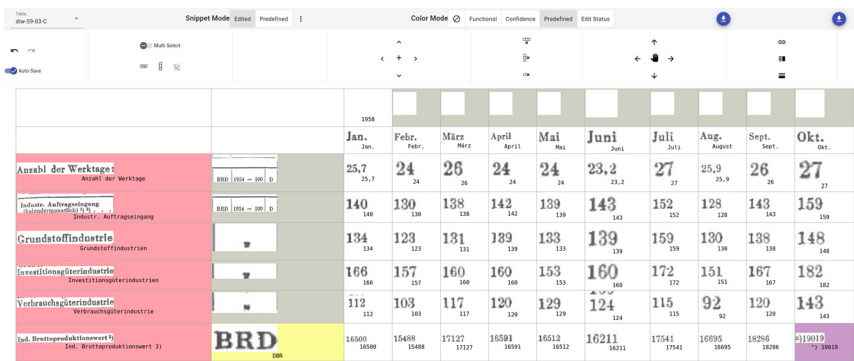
Table
dw-59-03-C

Snippet Mode Edited Predefined

Color Mode Functional Confidence Predefined Edit Status

Multi Select

Auto Save

| | | 1958 | | | | | | | | | |
|---|---|---|---|---|---|---|---|---|---|---|---|
| | | Jan. Jan. | Febr. Febr. | März März | April April | Mai Mai | Juni Juni | Juli Juli | Aug. August | Sept. Sept. | Okt. Okt. |
| Anzahl der Werktage: Anzahl der Werktage | BRD 1954 = 100 D | 25,7 25,7 | 24 24 | 26 26 | 24 24 | 24 24 | 23,2 23,2 | 27 27 | 25,9 25,9 | 26 26 | 27 27 |
| Industr. Auftragseingang (kalendermonatlich) Industr. Auftragseingang | BRD 1954 = 100 D | 140 140 | 130 130 | 138 138 | 142 142 | 139 139 | 143 143 | 152 152 | 128 128 | 143 143 | 159 159 |
| Grundstoffindustrie Grundstoffindustrien | | 134 134 | 123 123 | 131 131 | 139 139 | 133 133 | 139 139 | 159 159 | 130 130 | 138 138 | 148 148 |
| Investitionsgüterindustrie Investitionsgüterindustrien | | 166 166 | 157 157 | 160 160 | 160 160 | 153 153 | 160 160 | 172 172 | 151 151 | 167 167 | 182 182 |
| Verbrauchsgüterindustrie Verbrauchsgüterindustrie | | 112 112 | 103 103 | 117 117 | 120 120 | 129 129 | 124 124 | 115 115 | 92 92 | 120 120 | 143 143 |
| Ind. Bruttoproduktionswert 3) Ind. Bruttoproduktionswert 3) | BRD DBR | 16500 16500 | 15488 15488 | 17127 17127 | 16591 16591 | 16512 16512 | 16211 16211 | 17541 17541 | 16695 16695 | 18286 18286 | *)19019 *) 19019 |